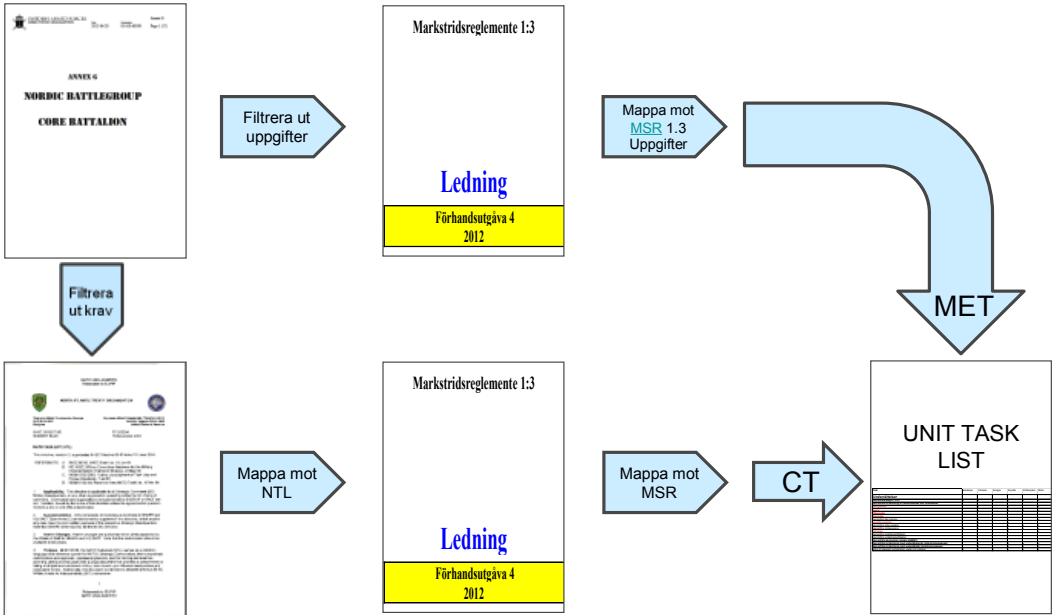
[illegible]

ANNEX 6
NORDIC BATTLEGROUP
CORE BATTALION

Filtrera ut uppgifter

Markstridsreglemente 1:3

Ledning

Förhandsutgåva 4
2012

Mappa mot MSR 1.3 Uppgifter

MET

Filtrera ut krav

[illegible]

NORTH ATLANTIC TREATY ORGANISATION

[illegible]

Mappa mot NTL

Markstridsreglemente 1:3

Ledning

Förhandsutgåva 4
2012

Mappa mot MSR

CT

UNIT TASK LIST

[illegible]